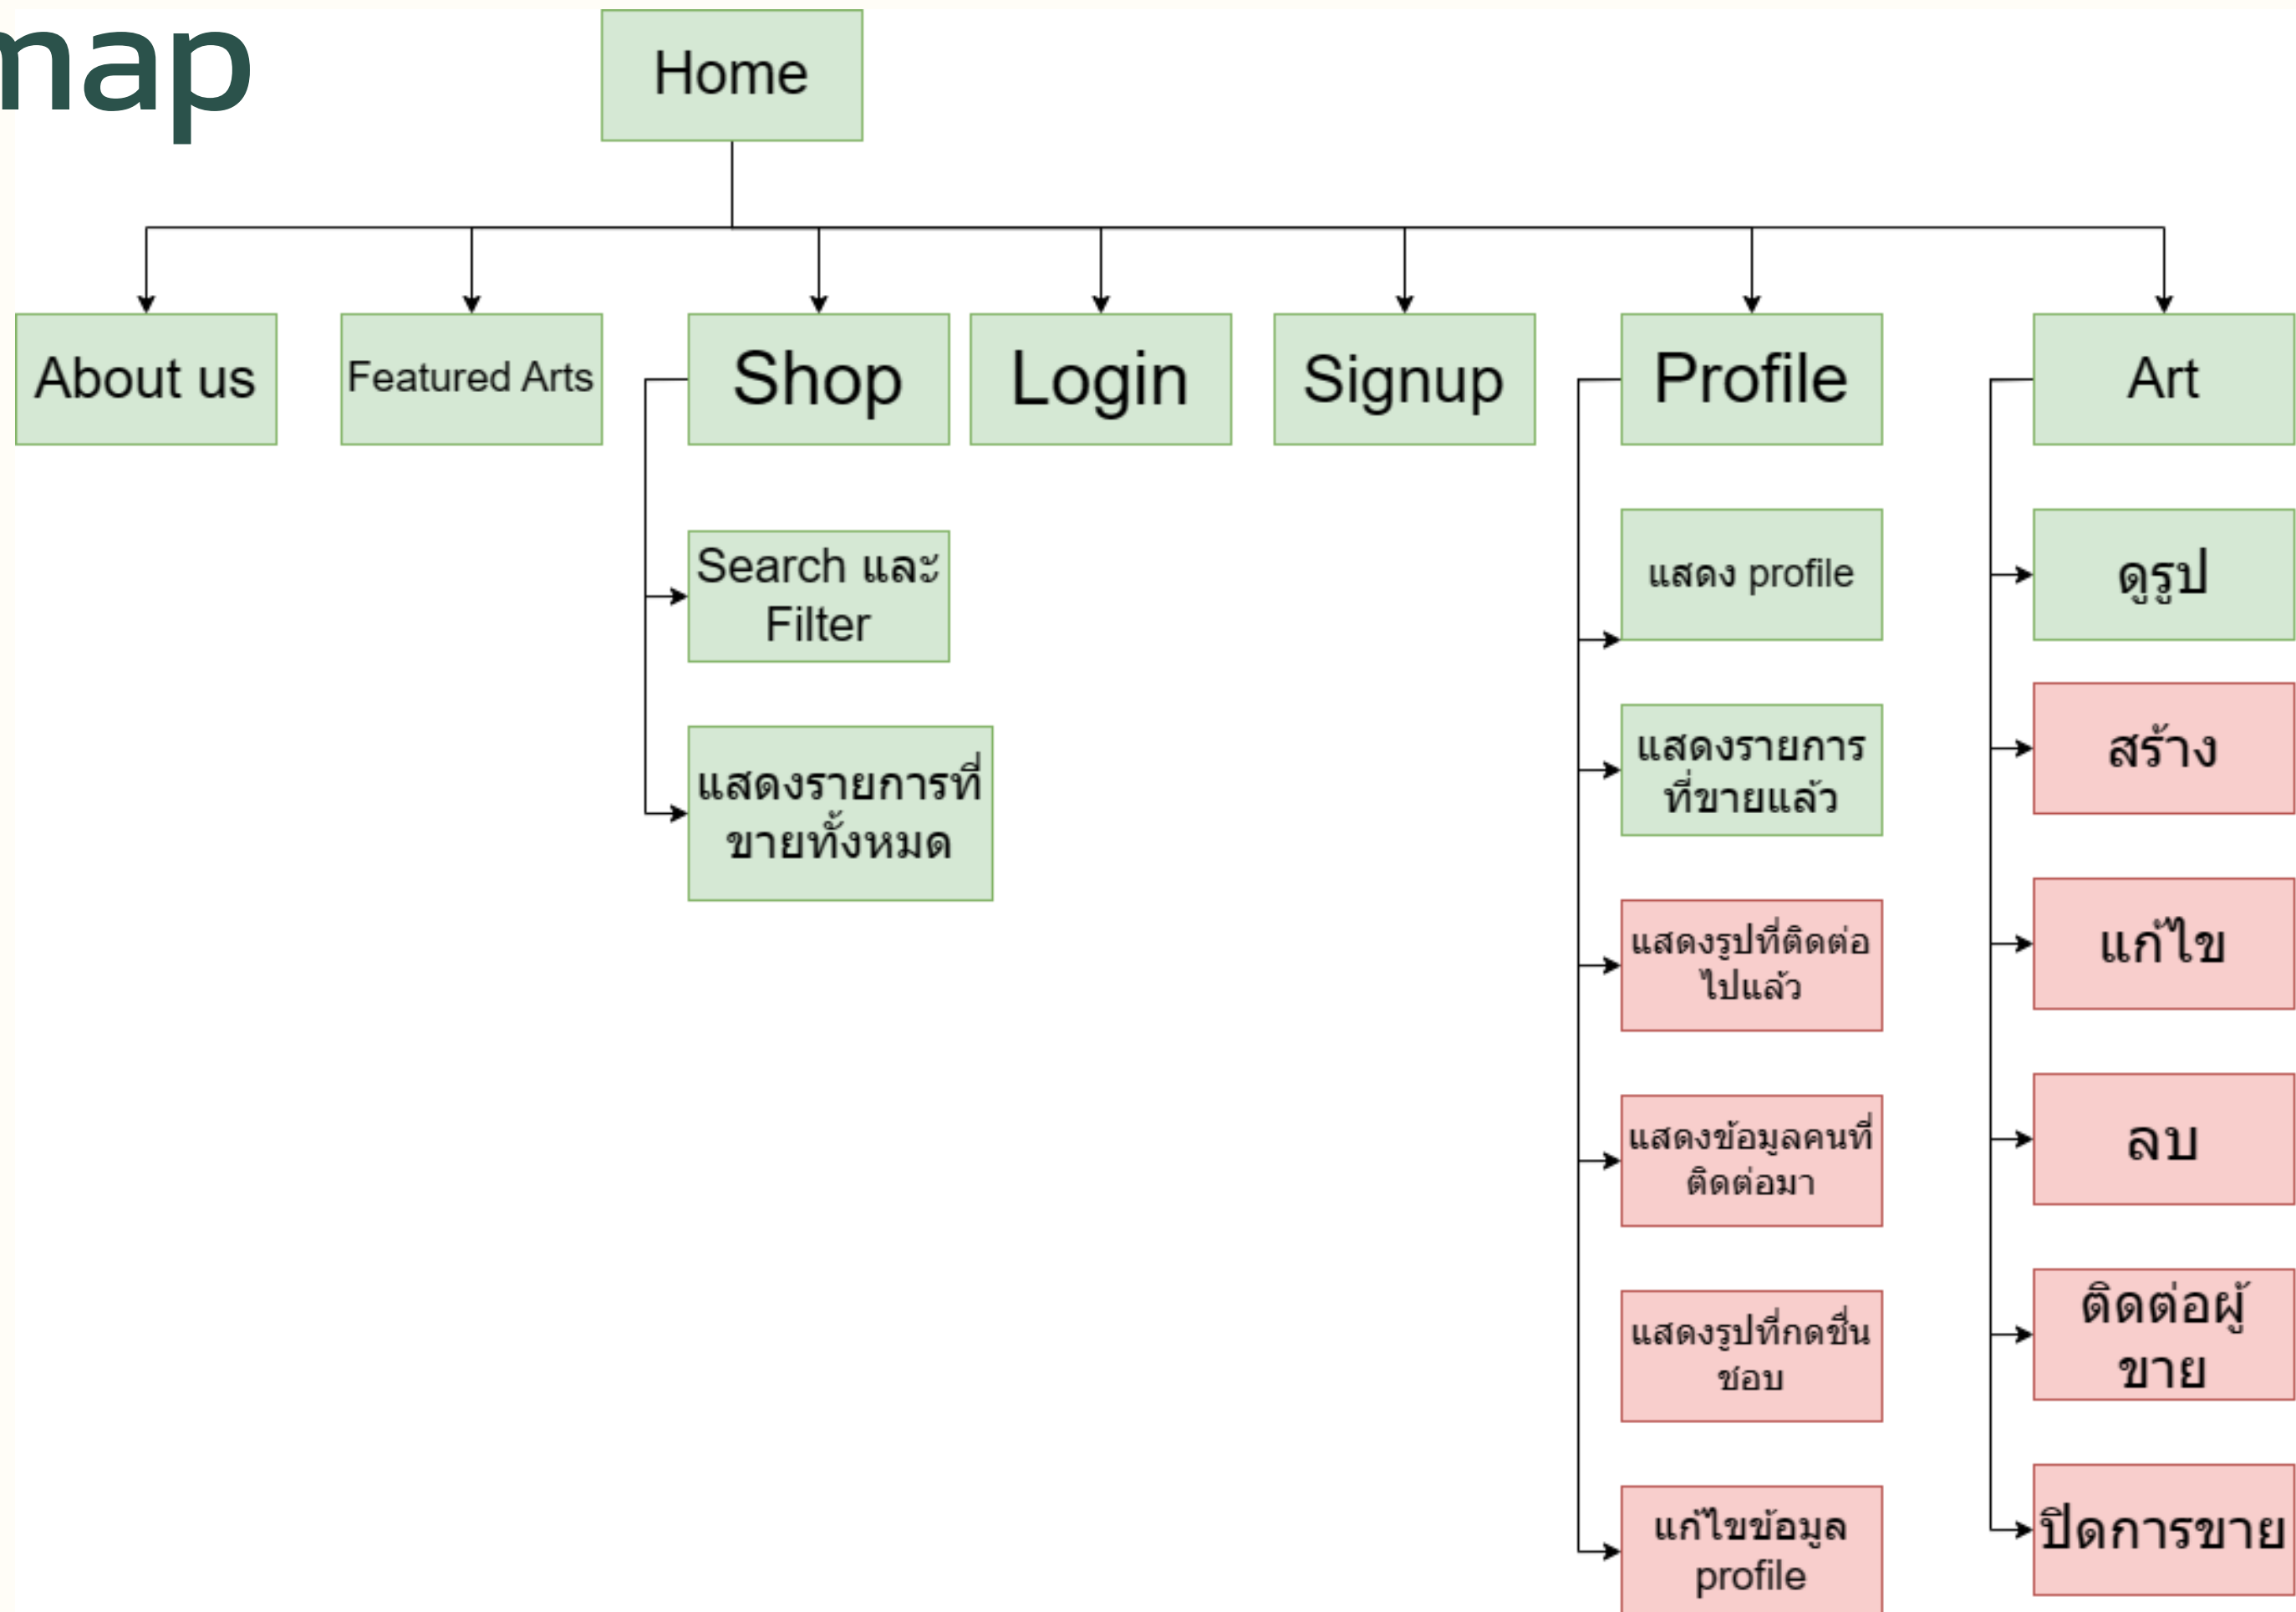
map

Home

About us

Featured Arts

Shop

Search และ Filter

แสดงรายการที่ขายทั้งหมด

Login

Signup

Profile

แสดง profile

แสดงรายการที่ขายแล้ว

แสดงรูปที่ติดต่อไปแล้ว

แสดงข้อมูลคนที่ติดต่อมา

แสดงรูปที่กดชื่นชอบ

แก้ไขข้อมูล profile

Art

ดูรูป

สร้าง

แก้ไข

ลบ

ติดต่อผู้ขาย

ปิดการขาย